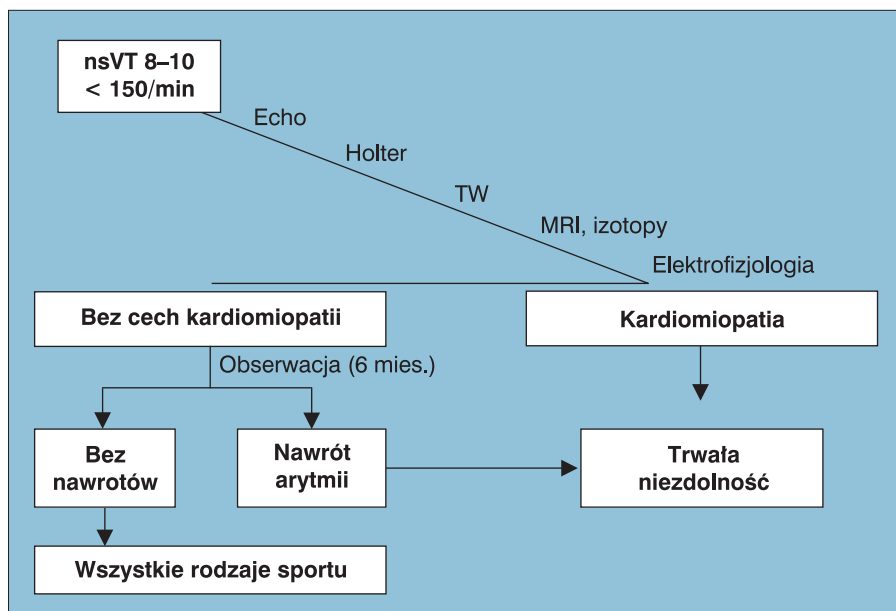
nsVT 8–10
< 150/min

Echo

Holter

TW

MRI, izotopy

Elektrofizjologia

Bez cech kardiomiopatii

Kardiomiopatia

Obserwacja (6 mies.)

Bez nawrotów

Nawrót arytmii

Trwała niezdolność

Wszystkie rodzaje sportu